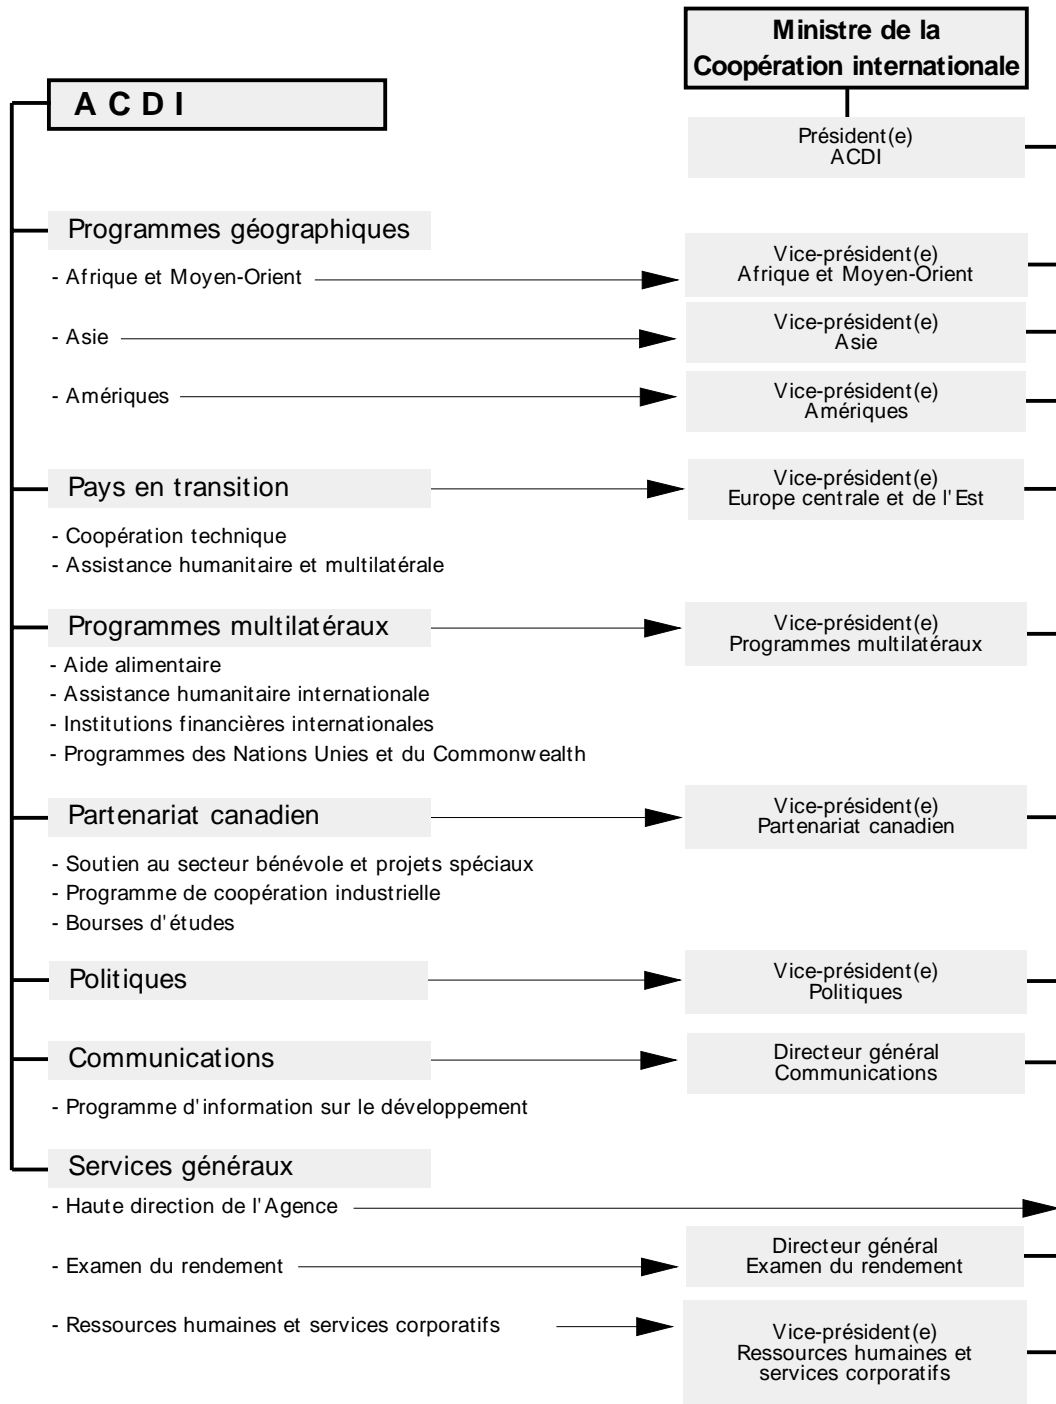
Ministre de la Coopération internationale

A C D I

Président(e) ACDI

Programmes géographiques

- Afrique et Moyen-Orient

Vice-président(e) Afrique et Moyen-Orient

- Asie

Vice-président(e) Asie

- Amériques

Vice-président(e) Amériques

Pays en transition

Vice-président(e) Europe centrale et de l'Est

- Coopération technique
- Assistance humanitaire et multilatérale

Programmes multilatéraux

Vice-président(e) Programmes multilatéraux

- Aide alimentaire
- Assistance humanitaire internationale
- Institutions financières internationales
- Programmes des Nations Unies et du Commonwealth

Partenariat canadien

Vice-président(e) Partenariat canadien

- Soutien au secteur bénévole et projets spéciaux
- Programme de coopération industrielle
- Bourses d'études

Politiques

Vice-président(e) Politiques

Communications

Directeur général Communications

- Programme d'information sur le développement

Services généraux

- Haute direction de l'Agence

- Examen du rendement

Directeur général Examen du rendement

- Ressources humaines et services corporatifs

Vice-président(e) Ressources humaines et services corporatifs